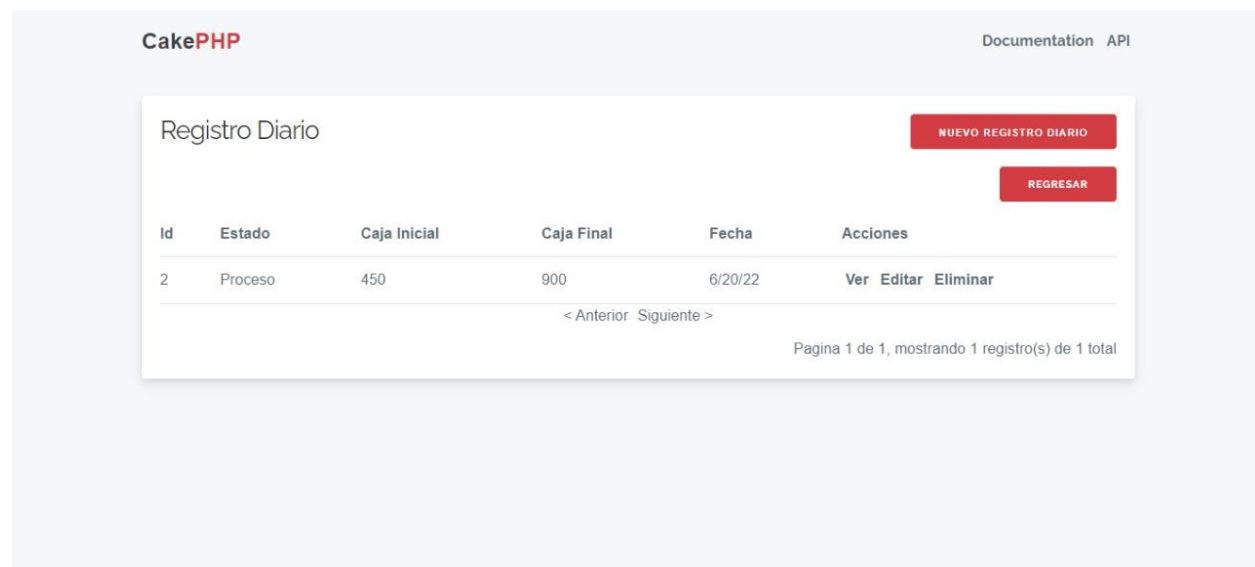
CakePHP

Documentation API

Registro Diario

NUEVO REGISTRO DIARIO

REGRESAR

| Id | Estado | Caja Inicial | Caja Final | Fecha | Acciones |
|---|---|---|---|---|---|
| 2 | Proceso | 450 | 900 | 6/20/22 | Ver Editar Eliminar |

< Anterior Siguiente >

Pagina 1 de 1, mostrando 1 registro(s) de 1 total